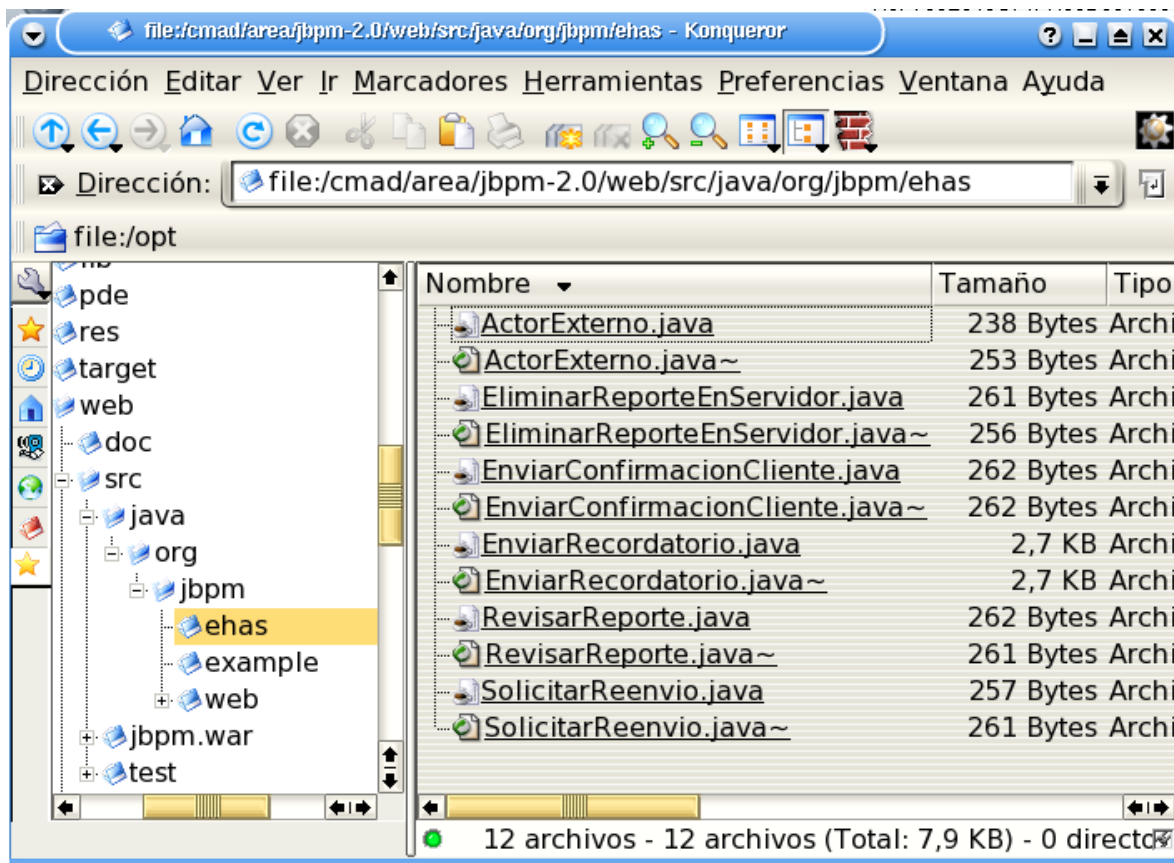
file:/cmad/area/jbpm-2.0/web/src/java/org/jbpm/ehas - Konqueror

Dirección Editar Ver Ir Marcadores Herramientas Preferencias Ventana Ayuda

Dirección: file:/cmad/area/jbpm-2.0/web/src/java/org/jbpm/ehas

file:/opt

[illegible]
pde
res
target
web
doc
src
java
org
jbpm
ehas
example
web
jbpm.war
test

| Nombre | Tamaño | Tipo |
|---|---|---|
| ActorExterno.java | 238 Bytes | Archi |
| ActorExterno.java~ | 253 Bytes | Archi |
| EliminarReporteEnServidor.java | 261 Bytes | Archi |
| EliminarReporteEnServidor.java~ | 256 Bytes | Archi |
| EnviarConfirmacionCliente.java | 262 Bytes | Archi |
| EnviarConfirmacionCliente.java~ | 262 Bytes | Archi |
| EnviarRecordatorio.java | 2,7 KB | Archi |
| EnviarRecordatorio.java~ | 2,7 KB | Archi |
| RevisarReporte.java | 262 Bytes | Archi |
| RevisarReporte.java~ | 261 Bytes | Archi |
| SolicitarReenvio.java | 257 Bytes | Archi |
| SolicitarReenvio.java~ | 261 Bytes | Archi |

12 archivos - 12 archivos (Total: 7,9 KB) - 0 directo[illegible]